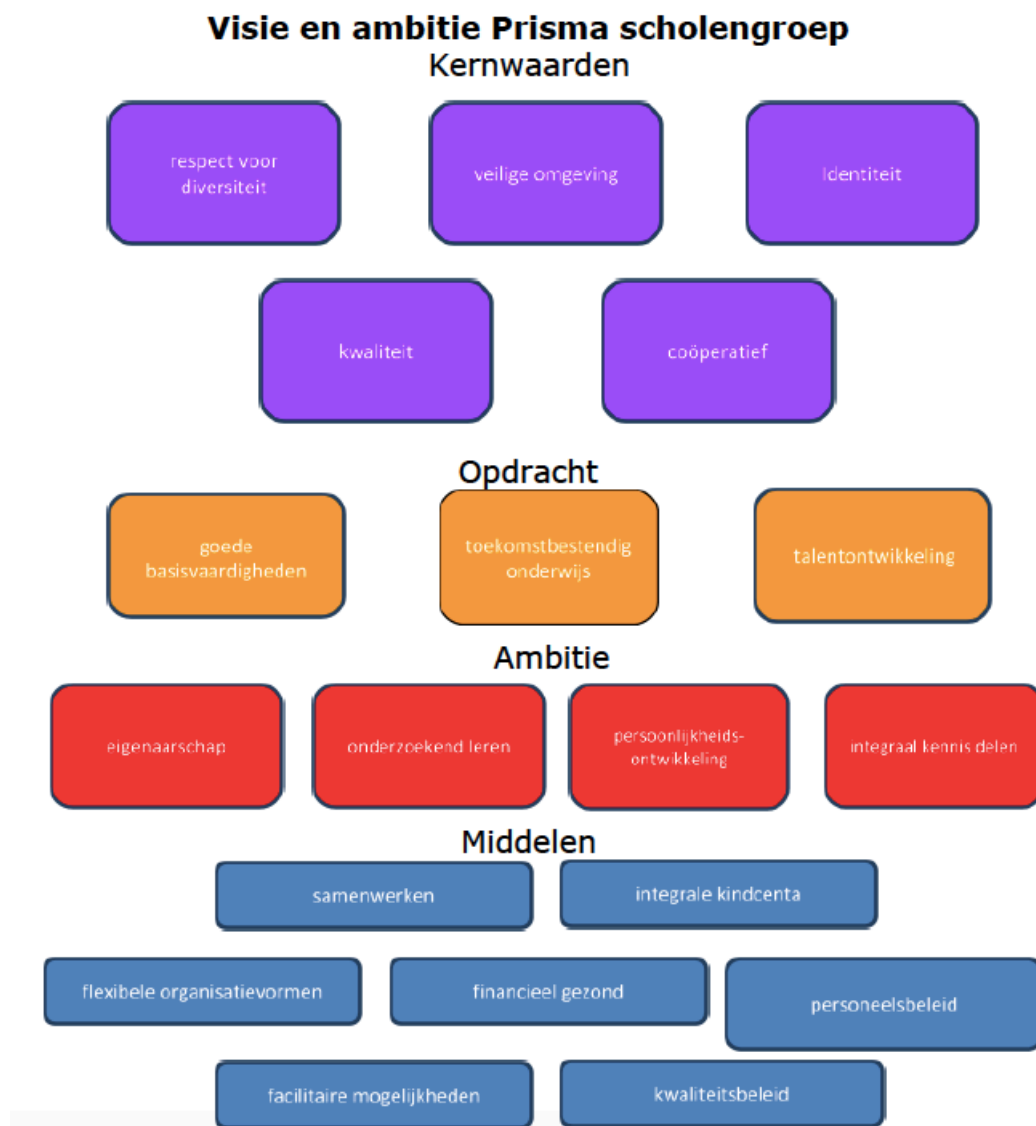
Visie en ambitie Prisma scholengroep
Kernwaarden

respect voor diversiteit

veilige omgeving

Identiteit

kwaliteit

coöperatief

Opdracht

goede basisvaardigheden

toekomstbestendig onderwijs

talentontwikkeling

Ambitie

eigenaarschap

onderzoekend leren

persoonlijkheids-ontwikkeling

integraal kennis delen

Middelen

samenwerken

integrale kindcenta

flexibele organisatievormen

financieel gezond

personeelsbeleid

facilitaire mogelijkheden

kwaliteitsbeleid